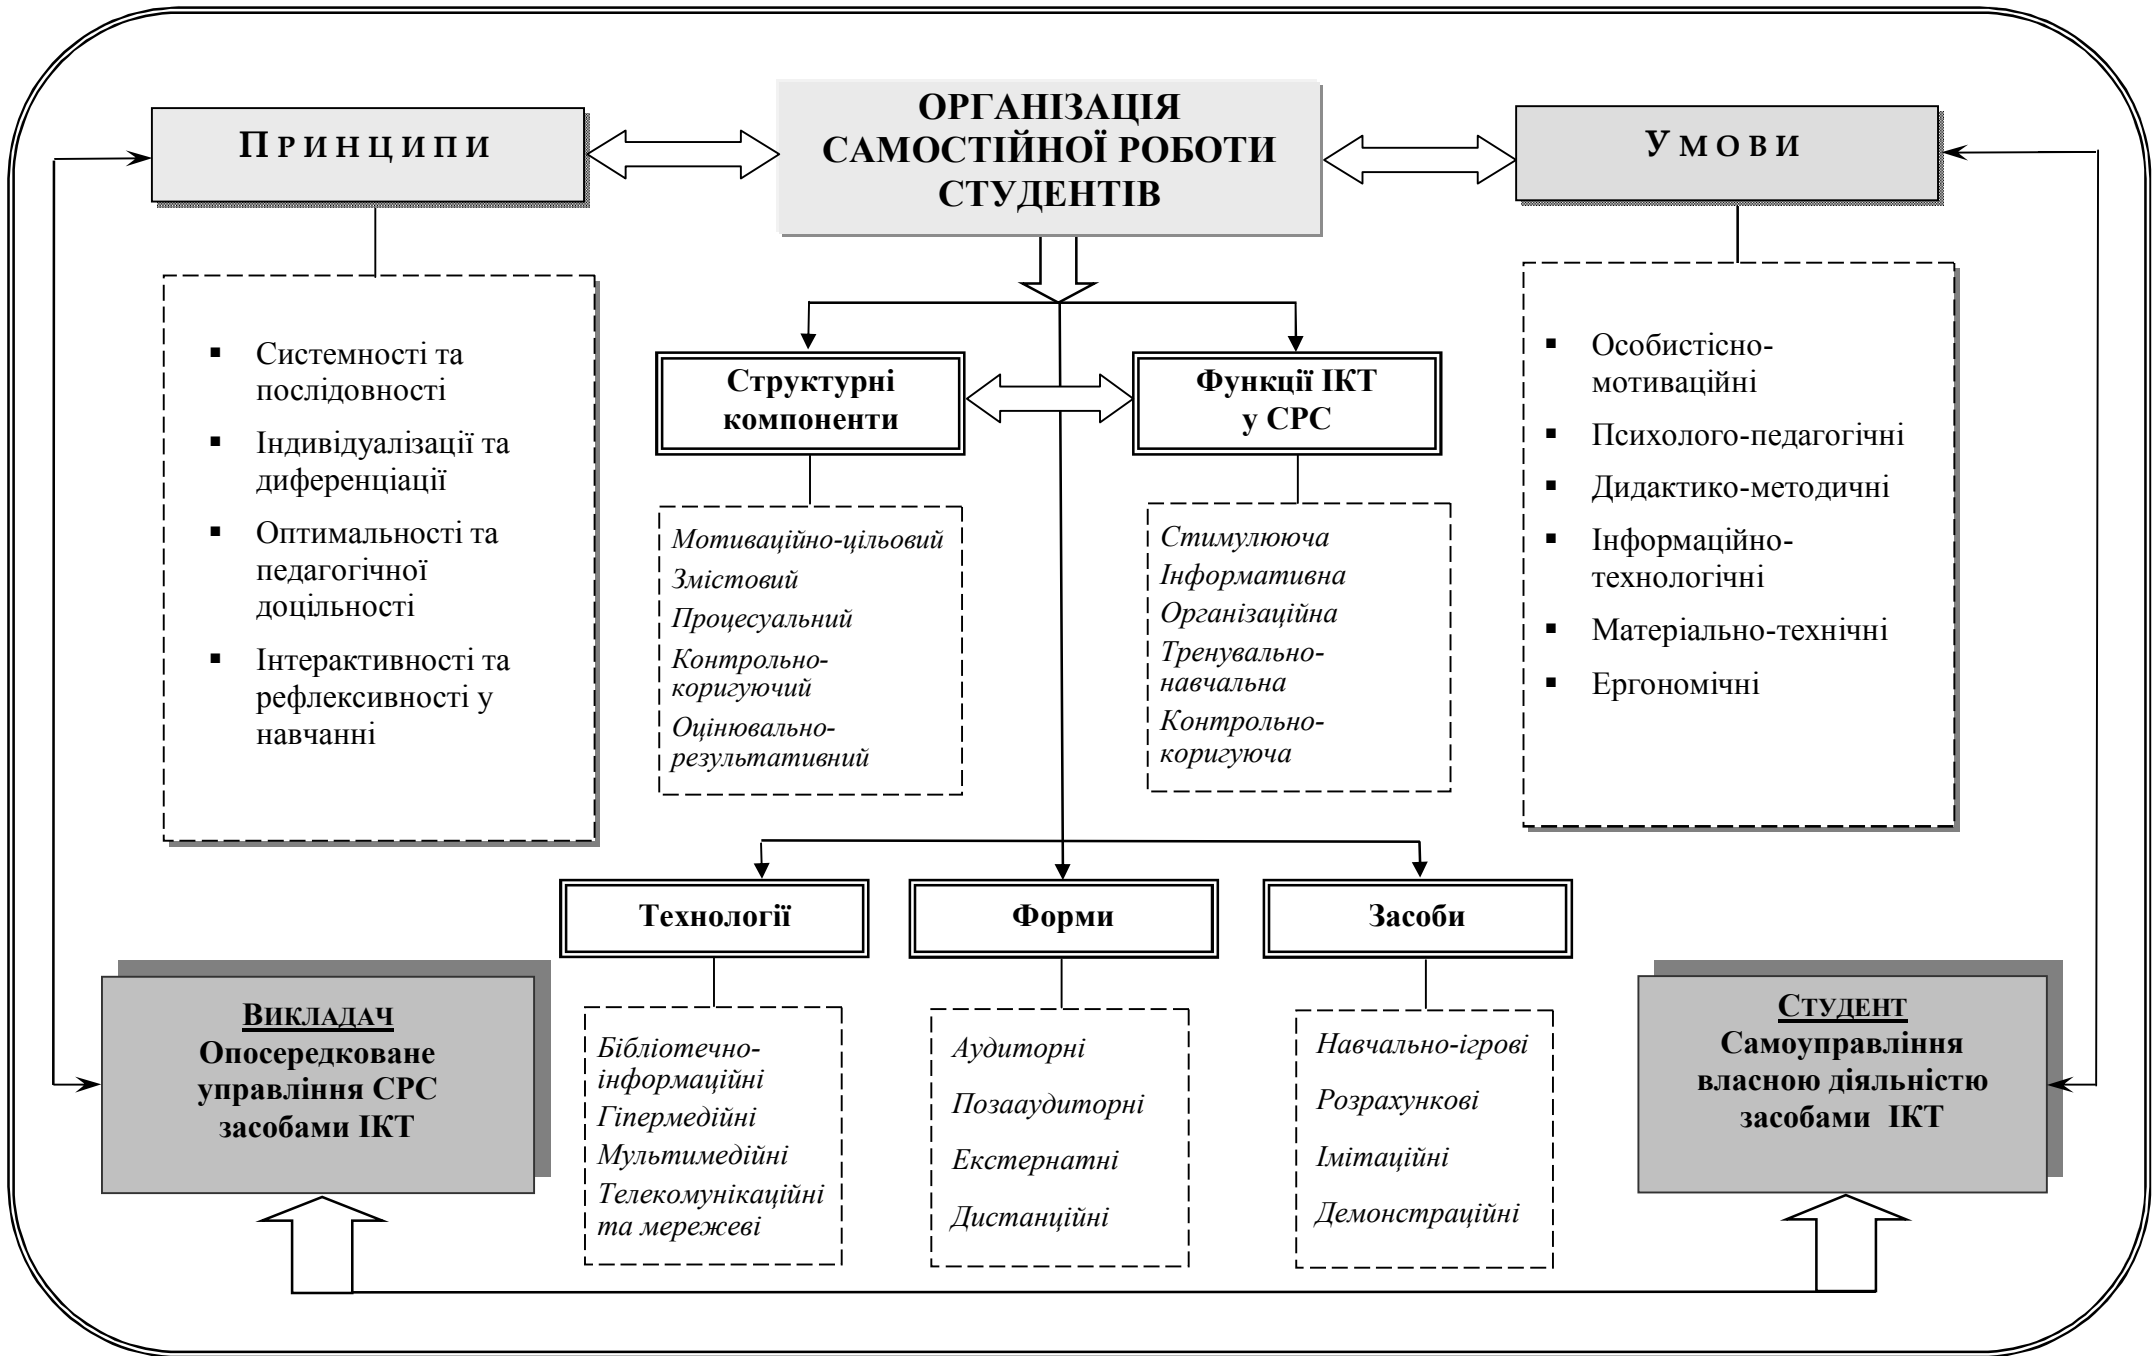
ПРИНЦИПИ

ОРГАНІЗАЦІЯ САМОСТІЙНОЇ РОБОТИ СТУДЕНТІВ

УМОВИ

- Системності та послідовності
- Індивідуалізації та диференціації
- Оптимальності та педагогічної доцільності
- Інтерактивності та рефлексивності у навчанні

Структурні компоненти

Функції ІКТ у СРС

*Мотиваційно-цільовий*
*Змістовий*
*Процесуальний*
*Контрольно-коригуючий*
*Оцінювально-результативний*

*Стимулююча*
*Інформативна*
*Організаційна*
*Тренувально-навчальна*
*Контрольно-коригуюча*

- Особистісно-мотиваційні
- Психолого-педагогічні
- Дидактико-методичні
- Інформаційно-технологічні
- Матеріально-технічні
- Ергономічні

Технології

Форми

Засоби

ВИКЛАДАЧ
Опосередковане управління СРС засобами ІКТ

*Бібліотечно-інформаційні*
*Гіпермедійні*
*Мультимедійні*
*Телекомунікаційні та мережеві*

*Аудиторні*
*Позааудиторні*
*Екстернатні*
*Дистанційні*

*Навчально-ігрові*
*Розрахункові*
*Імітаційні*
*Демонстраційні*

СТУДЕНТ
Самоуправління власною діяльністю засобами ІКТ